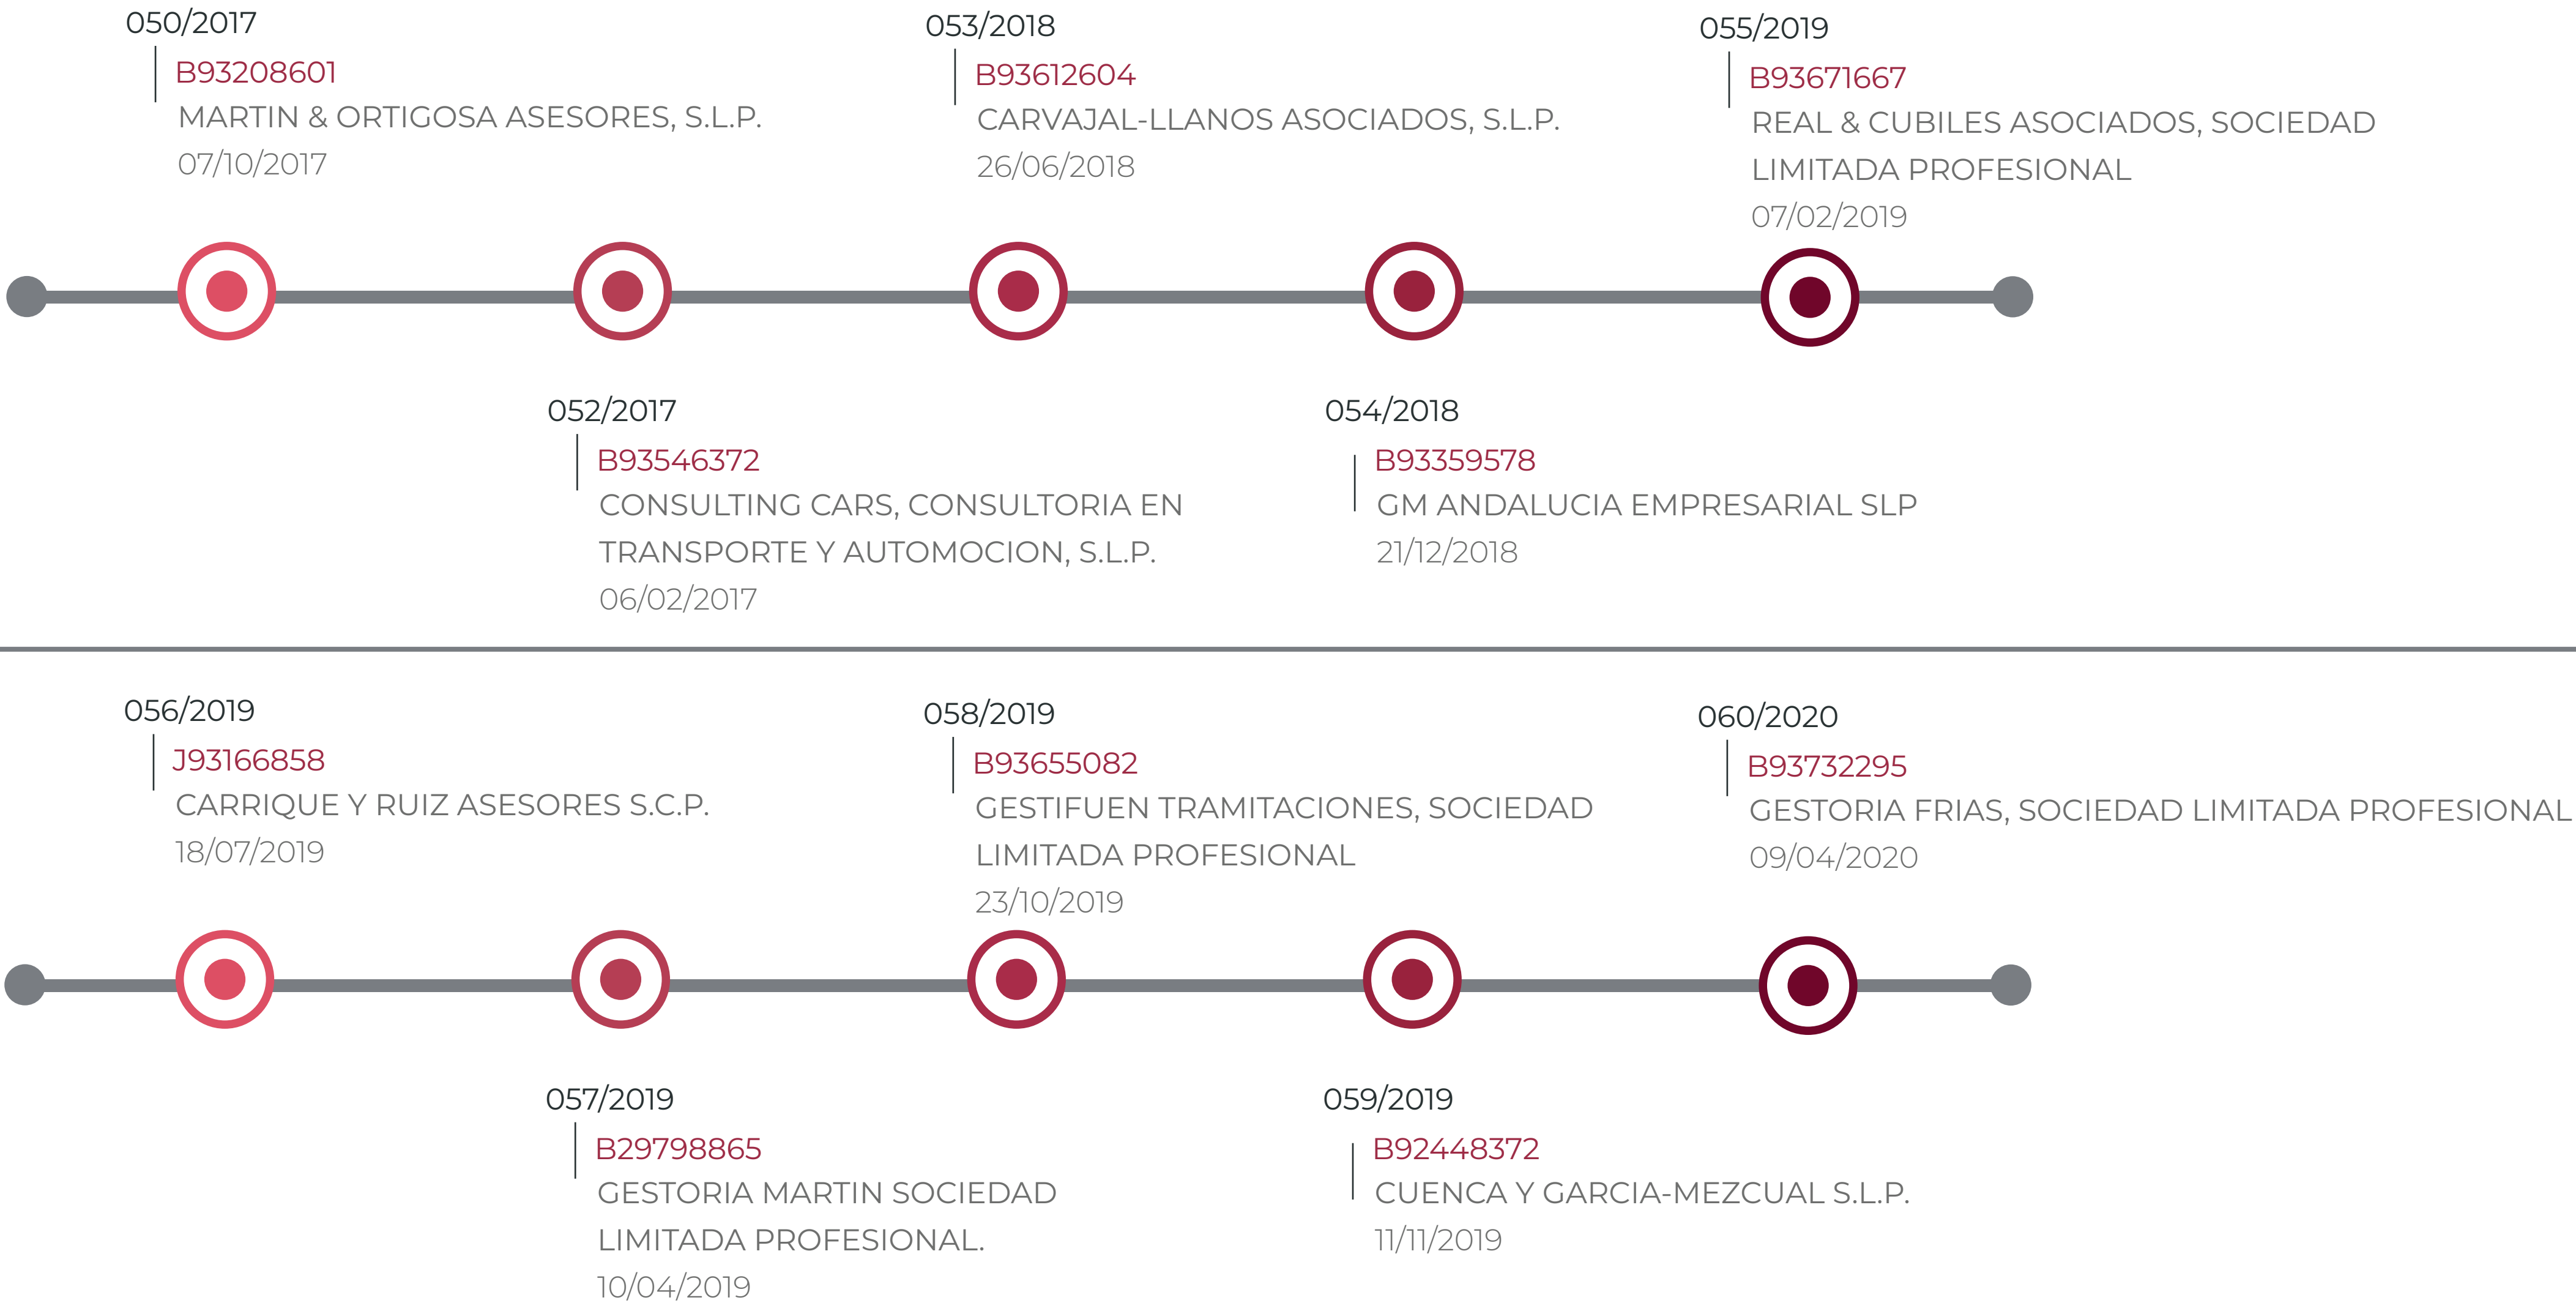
050/2017
B93208601
MARTIN & ORTIGOSA ASESORES, S.L.P.
07/10/2017

053/2018
B93612604
CARVAJAL-LLANOS ASOCIADOS, S.L.P.
26/06/2018

055/2019
B93671667
REAL & CUBILES ASOCIADOS, SOCIEDAD LIMITADA PROFESIONAL
07/02/2019

052/2017
B93546372
CONSULTING CARS, CONSULTORIA EN TRANSPORTE Y AUTOMOCION, S.L.P.
06/02/2017

054/2018
B93359578
GM ANDALUCIA EMPRESARIAL SLP
21/12/2018

056/2019
J93166858
CARRIQUE Y RUIZ ASESORES S.C.P.
18/07/2019

058/2019
B93655082
GESTIFUEN TRAMITACIONES, SOCIEDAD LIMITADA PROFESIONAL
23/10/2019

060/2020
B93732295
GESTORIA FRIAS, SOCIEDAD LIMITADA PROFESIONAL
09/04/2020

057/2019
B29798865
GESTORIA MARTIN SOCIEDAD LIMITADA PROFESIONAL.
10/04/2019

059/2019
B92448372
CUENCA Y GARCIA-MEZCUAL S.L.P.
11/11/2019